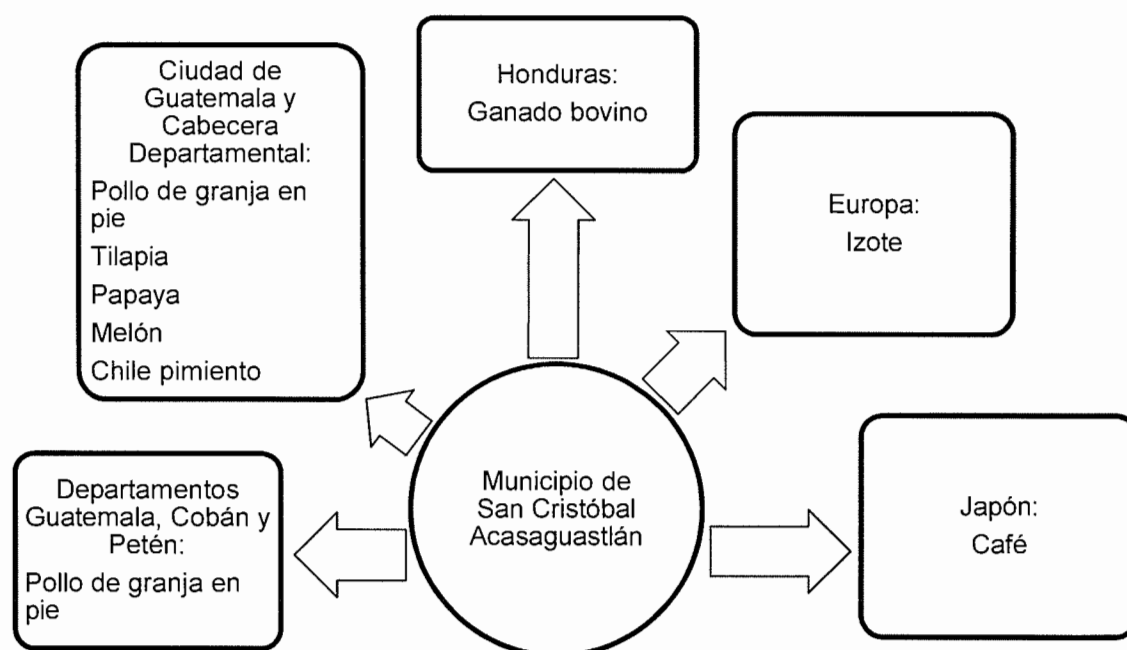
Ciudad de Guatemala y Cabecera Departamental:

Pollo de granja en pie

Tilapia

Papaya

Melón

Chile pimiento

Honduras:
Ganado bovino

Europa:
Izote

Departamentos Guatemala, Cobán y Petén:

Pollo de granja en pie

Municipio de San Cristóbal Acasaguastlán

Japón:
Café